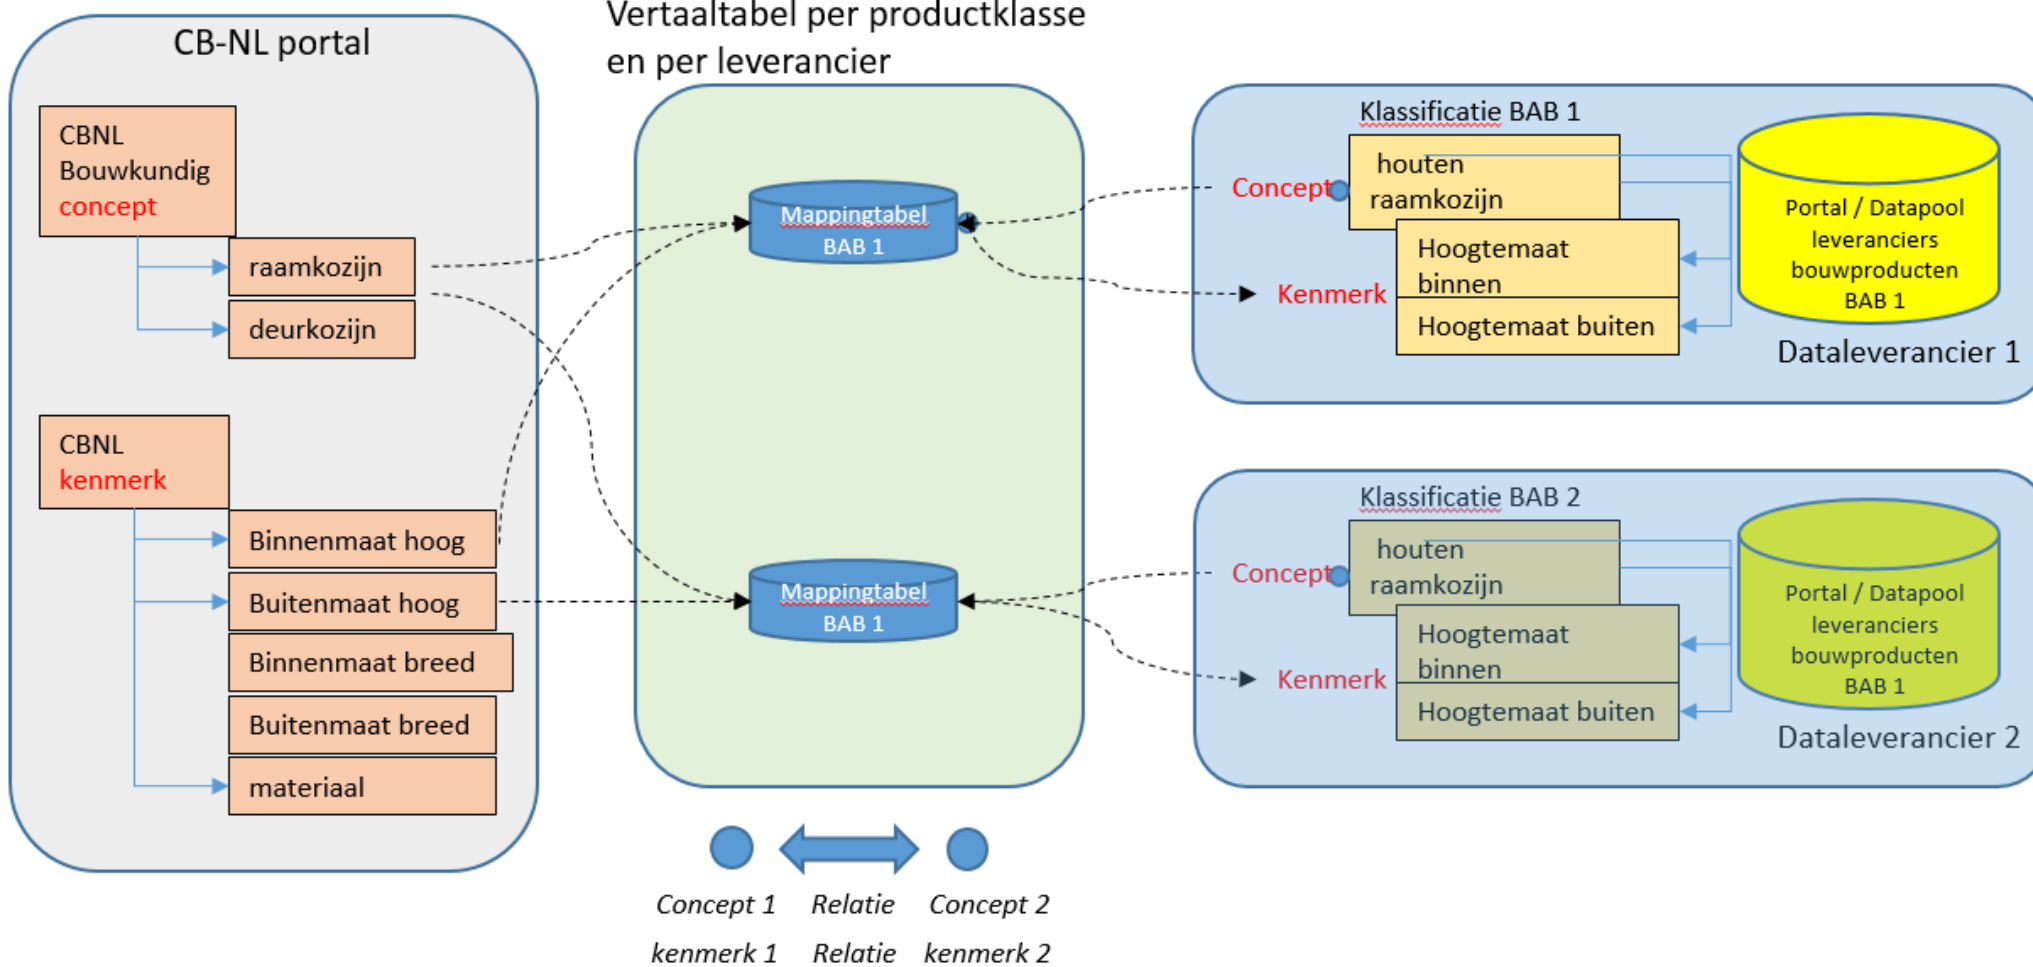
CB-NL portal

CBNL Bouwkundig concept

raamkozijn

deurkozijn

CBNL kenmerk

Binnenmaat hoog

Buitenmaat hoog

Binnenmaat breed

Buitenmaat breed

materiaal

Vertaaltabel per productklasse en per leverancier

Mappingtabel BAB 1

Mappingtabel BAB 1

Klassificatie BAB 1

Concept

houten raamkozijn

Kenmerk

Hoogtemaat binnen

Hoogtemaat buiten

Portal / Datapool leveranciers bouwproducten BAB 1

Dataleverancier 1

Klassificatie BAB 2

Concept

houten raamkozijn

Kenmerk

Hoogtemaat binnen

Hoogtemaat buiten

Portal / Datapool leveranciers bouwproducten BAB 1

Dataleverancier 2

Concept 1 Relatie Concept 2

kenmerk 1 Relatie kenmerk 2